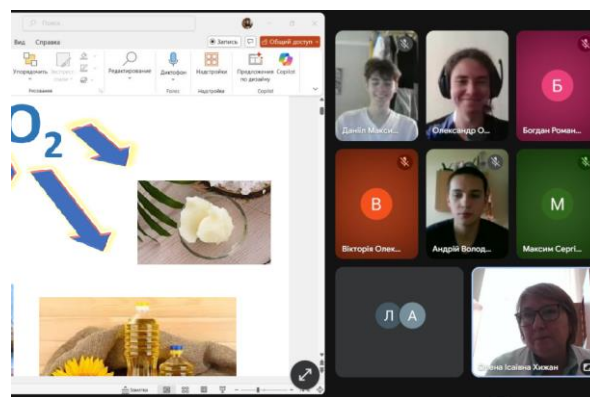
Поиск

Вид Справка

Запись

Общий доступ

Упорядочить

Экспресс-стили

Редактирование

Диктофон

Надстройки

Предложения по дизайну

Copilot

Рисование

Голос

Надстройки

Copilot

$O_2$

Данііл Макси...

Олександр О...

Б

Богдан Роман...

В

Вікторія Олек...

Андрій Волод...

М

Максим Сергі...

Л

А

Олена Ісаївна Хижак

Заметки